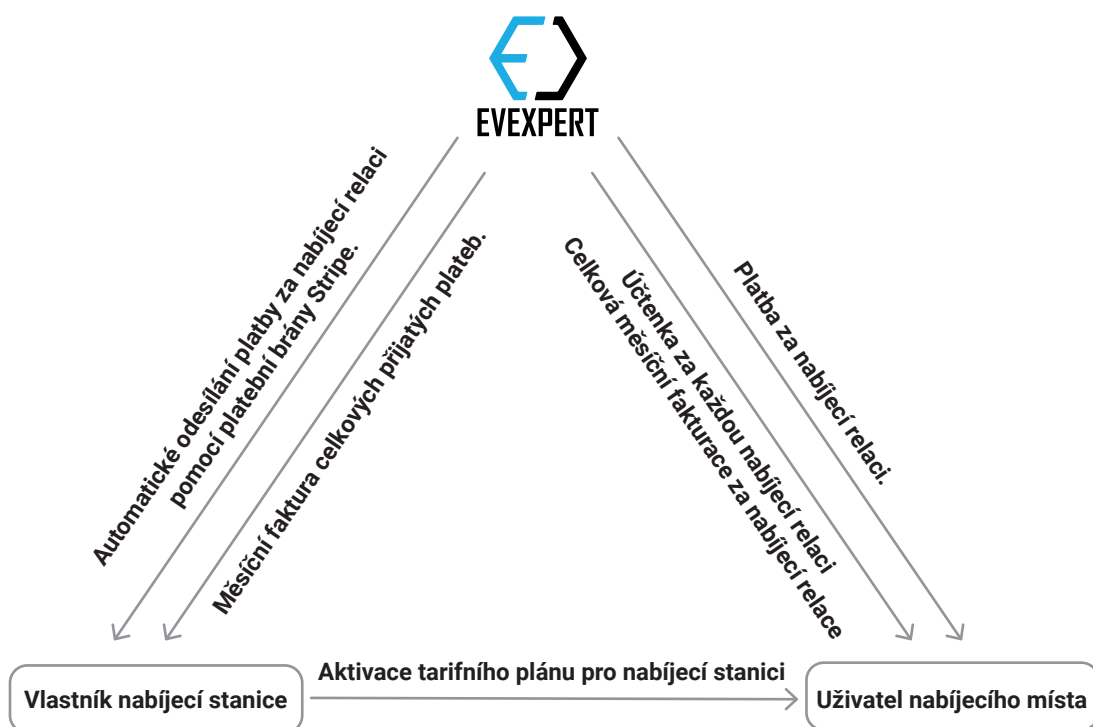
EVEXPERT

Automatické odesílání platby za nabíjecí relaci pomocí platební brány Stripe.

Měsíční faktura celkových přijatých plateb.

Účtenka za každou nabíjecí relaci
Celková měsíční fakturace za nabíjecí relace

Platba za nabíjecí relaci.

Vlastník nabíjecí stanice

Aktivace tarifního plánu pro nabíjecí stanici

Uživatel nabíjecího místa